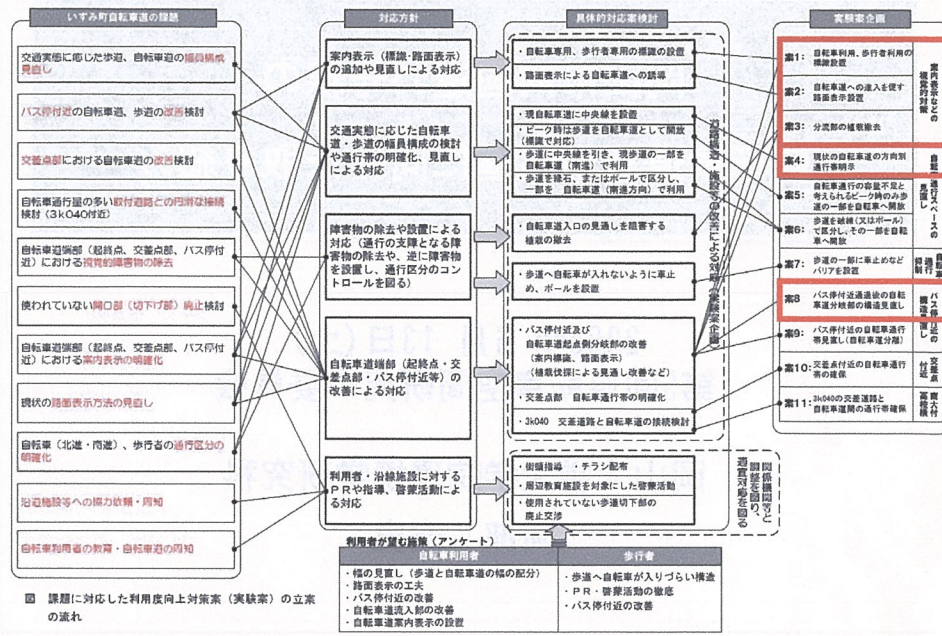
いすみ町自転車道の課題

交通実態に応じた歩道、自転車道の幅員構成見直し

バス停付近の自転車道、歩道の改善検討

交差部における自転車道の改善検討

自転車道行量の多い取付道路との円滑な接続検討（3k040付近）

自転車道端部（起終点、交差点部、バス停付近）における視覚的障害物の除去

使われていない開口部（切下げ部）廃止検討

自転車道端部（起終点、交差点部、バス停付近）における案内表示の明確化

現状の路面表示方法の見直し

自転車（北進・南進）、歩行者の通行区分の明確化

沿道施設等への協力依頼・周知

自転車利用者の教育・自転車道の周知

対応方針

案内表示（標識・路面表示）の追加や見直しによる対応

交通実態に応じた自転車道・歩道の幅員構成の検討や通行帯の明確化、見直しによる対応

障害物の除去や設置による対応（通行の支障となる障害物の除去や、逆に障害物を設置し、通行区分のコントロールを図る）

自転車道端部（起終点・交差点部・バス停付近等）の改善による対応

利用者・沿線施設に対するPRや指導、警察活動による対応

具体的対応案検討

・自転車専用、歩行者専用の標識の設置

・路面表示による自転車道への誘導

・現自転車道に中央線を設置

・ピーク時は歩道を自転車道として開放（標識で対応）

・歩道に中央線を引き、現歩道の一部を自転車道（南進）で利用

・歩道を植石、またはポールで区分し、一部を　自転車道（南進方向）で利用

・自転車道入口の見通しを阻害する植栽の撤去

・歩道へ自転車が入れないように車止め、ポールを設置

・バス停付近及び自転車道起点側分岐部の改善（案内標識、路面表示）（植栽伐採による見通し改善など）

・交差点部　自転車通行帯の明確化

・3k040　交差道路と自転車道の接続検討

道路構造・施設の改良による対策（実験案企画）

・街頭指導　・チラシ配布

・周辺教育施設を対象にした啓発活動

・使用されていない歩道切下部の廃止交渉

関係機関等と調整を図り、通常対策を図る

実験案企画

案1：自転車利用、歩行者利用の標識設置

案2：自転車道への進入を促す路面表示設置

案3：分流部の植栽撤去

案内表示などの視覚的対策

案4：現状の自転車道の方向別通行帯明示

自転車道・通行スペースの見直し

案5：自転車通行の容量不足と考えられるピーク時のみ歩道の一部を自転車へ開放

案6：歩道を破線（又はポール）で区分し、その一部を自転車へ開放

案7：歩道の一部に車止めなどバリアを設置

通行抑制

案8　バス停付近通過後の自転車道分岐部の構造見直し

バス停付近の構造

案9：バス停付近の自転車通行帯見直し（自転車道分離）

案10：交差点付近の自転車通行帯の確保

交差点付近

案11：3k040の交差道路と自転車道間の通行帯確保

高架付近

利用者が望む施策（アンケート）

| 自転車利用者 | 歩行者 |
|---|---|
| ・幅の見直し（歩道と自転車道の幅の配分）<br>・路面表示の工夫<br>・バス停付近の改善<br>・自転車道流入部の改善<br>・自転車道案内表示の設置 | ・歩道へ自転車が入りづらい構造<br>・PR・警察活動の徹底<br>・バス停付近の改善 |

図　課題に対応した利用度向上対策案（実験案）の立案の流れ